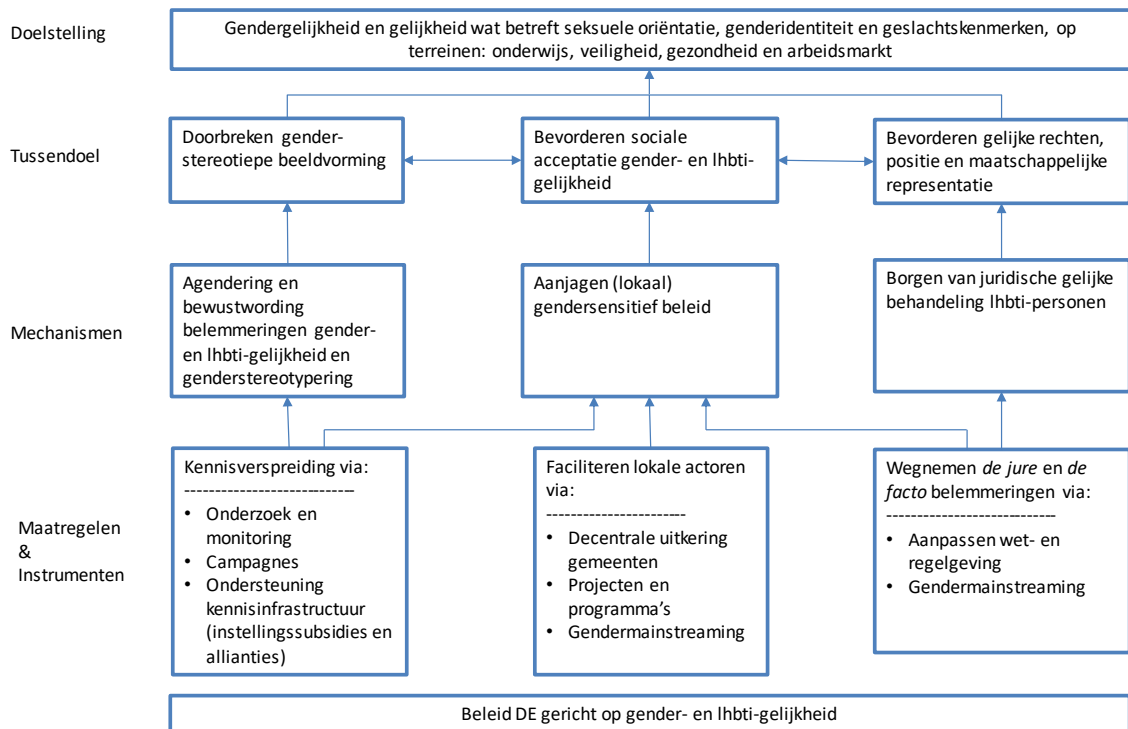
Doelstelling

Gendergelijkheid en gelijkheid wat betreft seksuele oriëntatie, genderidentiteit en geslachtskenmerken, op terreinen: onderwijs, veiligheid, gezondheid en arbeidsmarkt

Tussendoel

Doorbreken genderstereotiepe beeldvorming

Bevorderen sociale acceptatie gender- en lhbti-gelijkheid

Bevorderen gelijke rechten, positie en maatschappelijke representatie

Mechanismen

Agendering en bewustwording belemmeringen gender- en lhbti-gelijkheid en genderstereotypering

Aanjagen (lokaal) gendersensitief beleid

Borgen van juridische gelijke behandeling lhbti-personen

Maatregelen & Instrumenten

Kennisverspreiding via:
---------------------------
• Onderzoek en monitoring
• Campagnes
• Ondersteuning kennisinfrastructuur (instellingssubsidies en allianties)

Faciliteren lokale actoren via:
-----------------------
• Decentrale uitkering gemeenten
• Projecten en programma's
• Gendermainstreaming

Wegnemen *de jure* en *de facto* belemmeringen via:
---------------------------
• Aanpassen wet- en regelgeving
• Gendermainstreaming

Beleid DE gericht op gender- en lhbti-gelijkheid